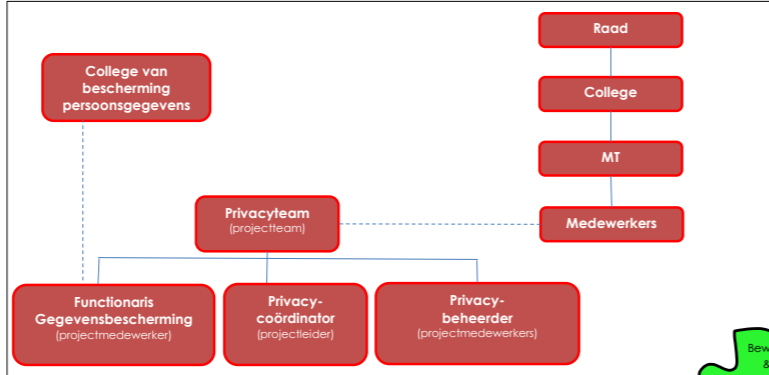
Raad

College van bescherming persoonsgegevens

College

MT

Privacyteam
(projectteam)

Medewerkers

Functionaris Gegevensbescherming
(projectmedewerker)

Privacy-coördinator
(projectleider)

Privacy-beheerder
(projectmedewerkers)

Bew
&